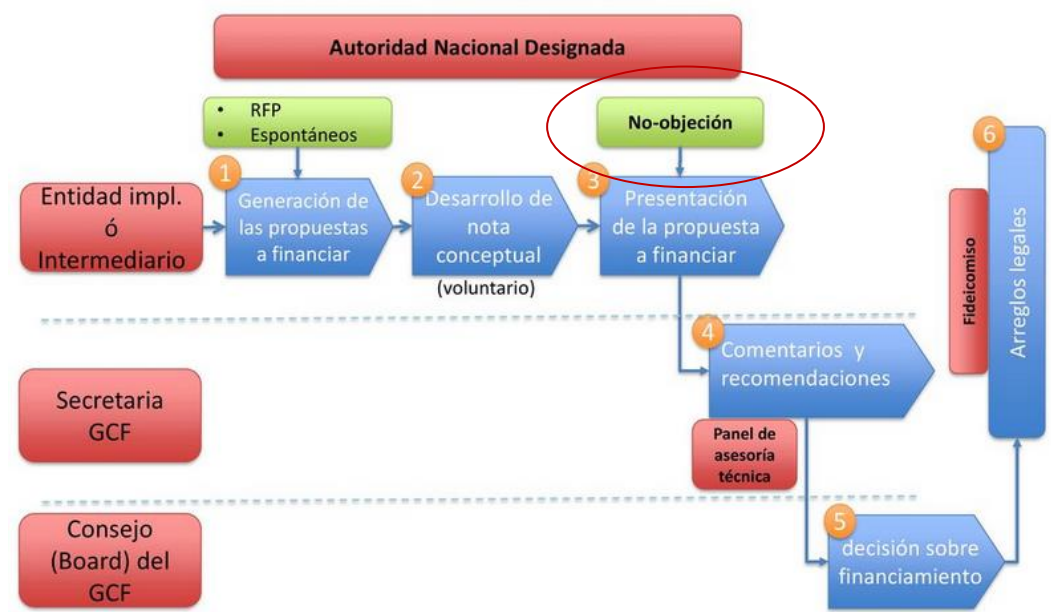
Autoridad Nacional Designada

• RFP
• Espontáneos

No-objeción

Entidad impl. ó Intermediario

1 Generación de las propuestas a financiar

2 Desarrollo de nota conceptual

(voluntario)

3 Presentación de la propuesta a financiar

6 Arreglos legales

Fideicomiso

Secretaria GCF

4 Comentarios y recomendaciones

Panel de asesoría técnica

Consejo (Board) del GCF

5 decisión sobre financiamiento